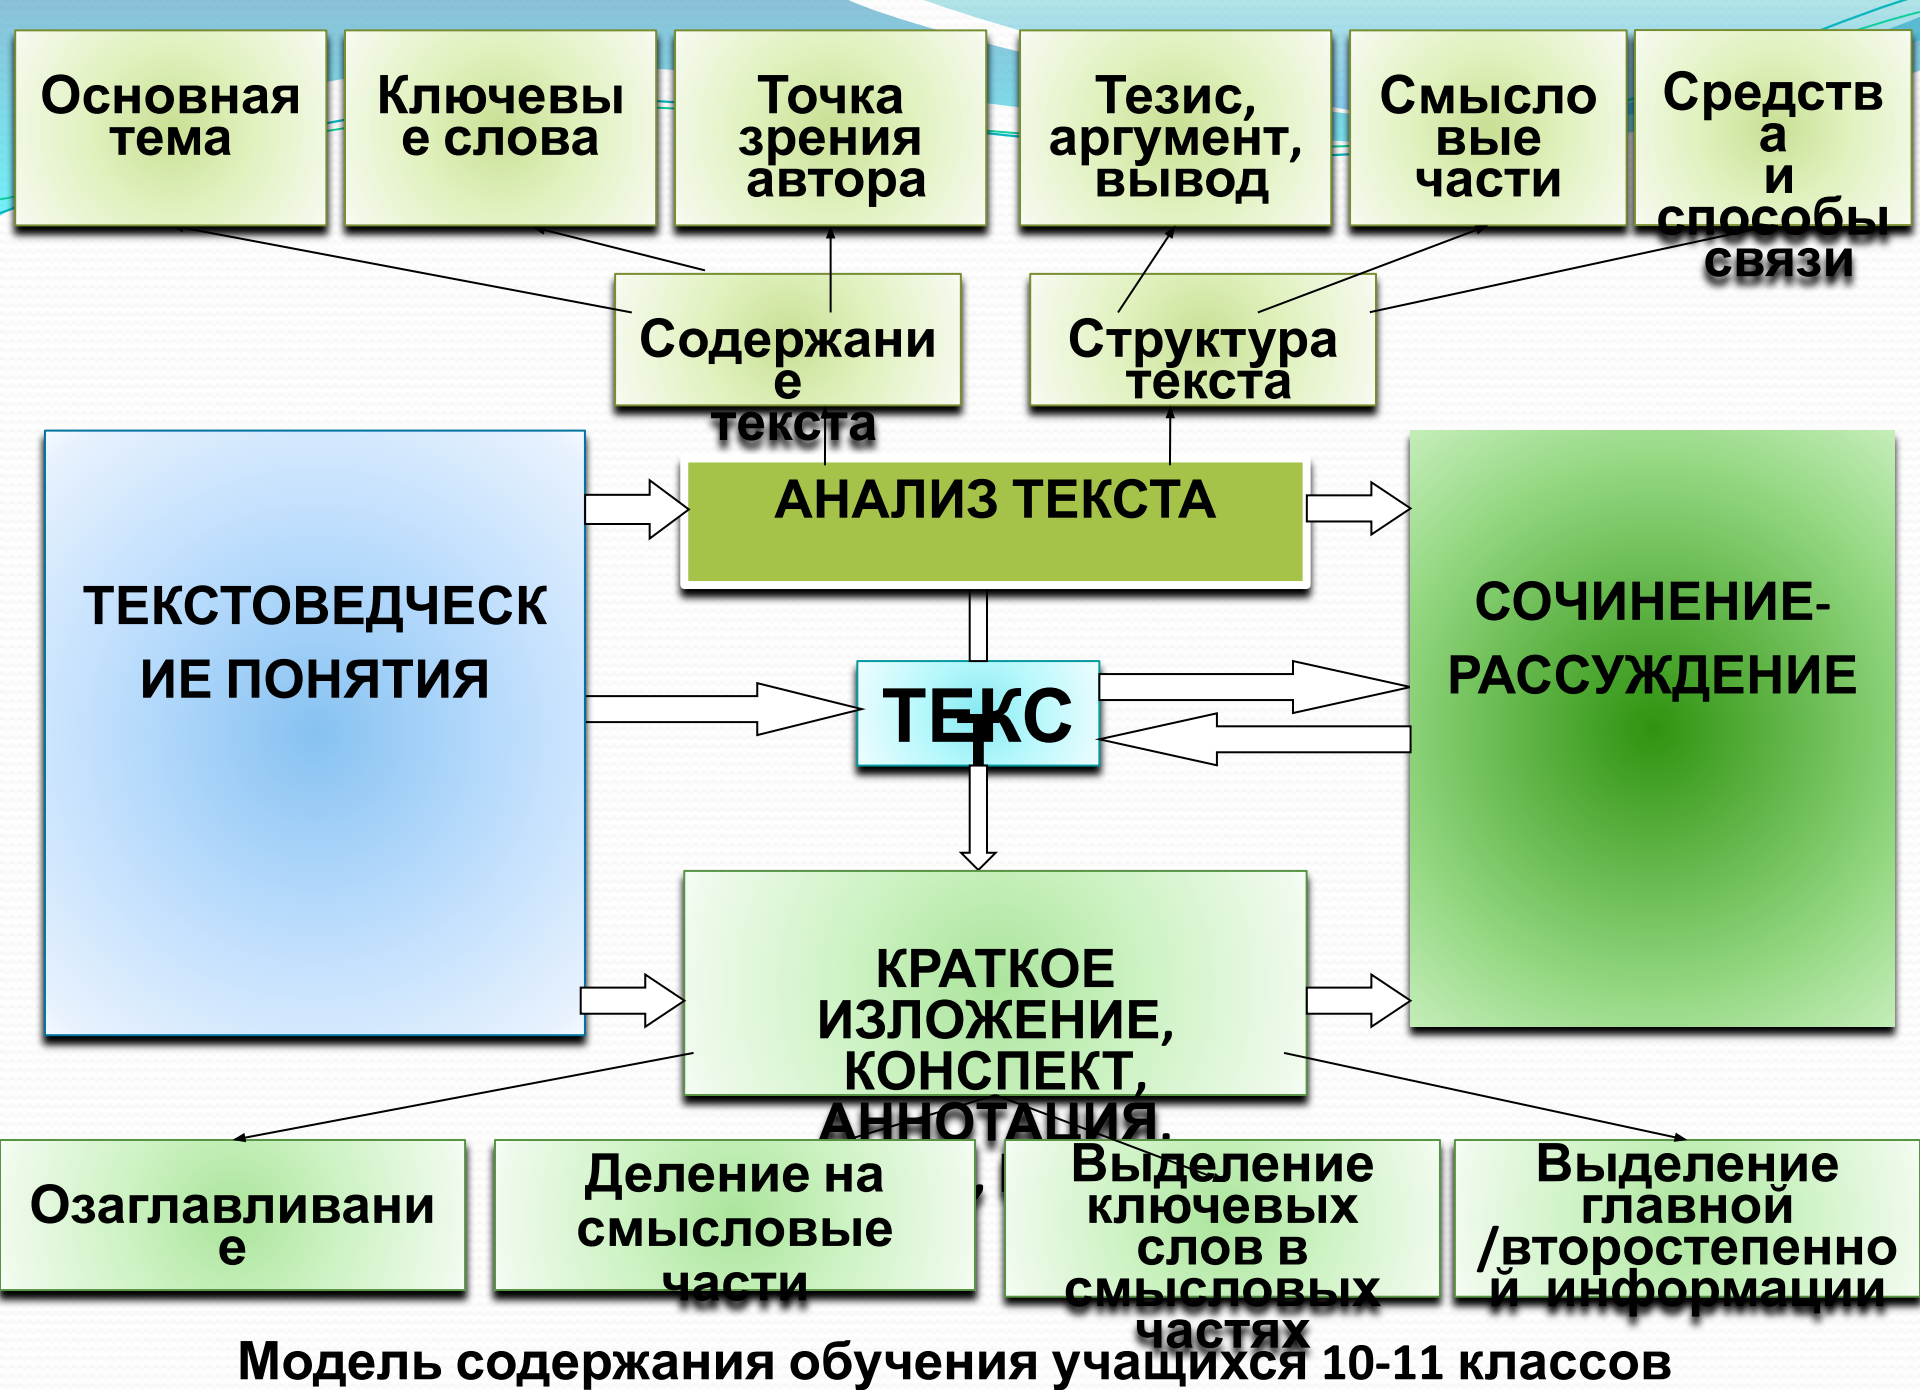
Основная тема

Ключевые слова

Точка зрения автора

Тезис, аргумент, вывод

Смысловые части

Средства и способы связи

Содержание текста

Структура текста

ТЕКСТОВЕДЧЕСКИЕ ПОНЯТИЯ

АНАЛИЗ ТЕКСТА

СОЧИНЕНИЕ-РАССУЖДЕНИЕ

ТЕКСТ

КРАТКОЕ ИЗЛОЖЕНИЕ, КОНСПЕКТ, АННОТАЦИЯ,

Озаглавливание

Деление на смысловые части

Выделение ключевых слов в смысловых частях

Выделение главной /второстепенной информации

Модель содержания обучения учащихся 10-11 классов